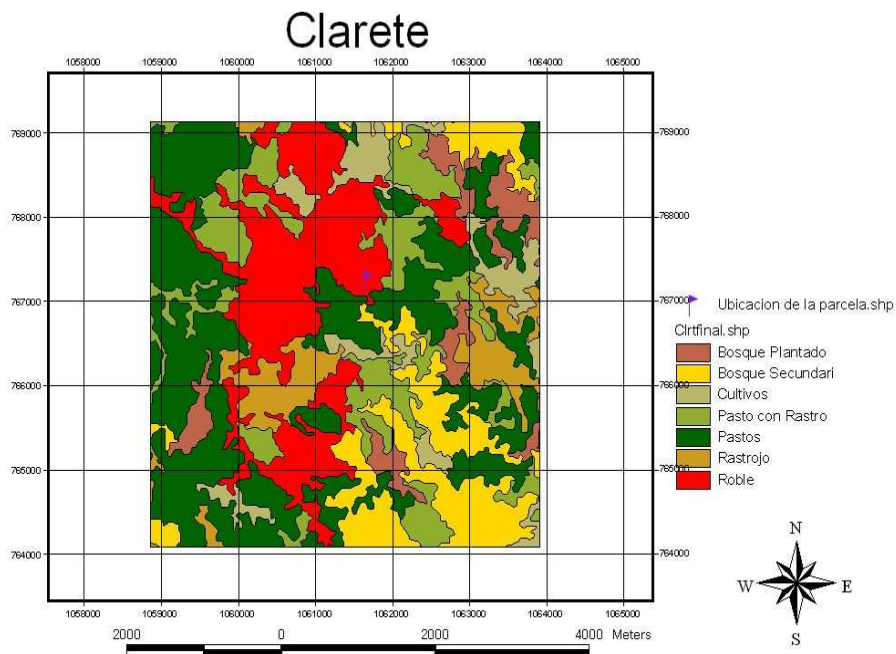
Clarete

1058000 1059000 1060000 1061000 1062000 1063000 1064000 1065000

769000
768000
767000
766000
765000
764000

769000
768000
767000
766000
765000
764000

1058000 1059000 1060000 1061000 1062000 1063000 1064000 1065000

2000 0 2000 4000 Meters

Ubicacion de la parcela.shp
Clrtfinal.shp
Bosque Plantado
Bosque Secundari
Cultivos
Pasto con Rastro
Pastos
Rastrojo
Roble

N
W E
S